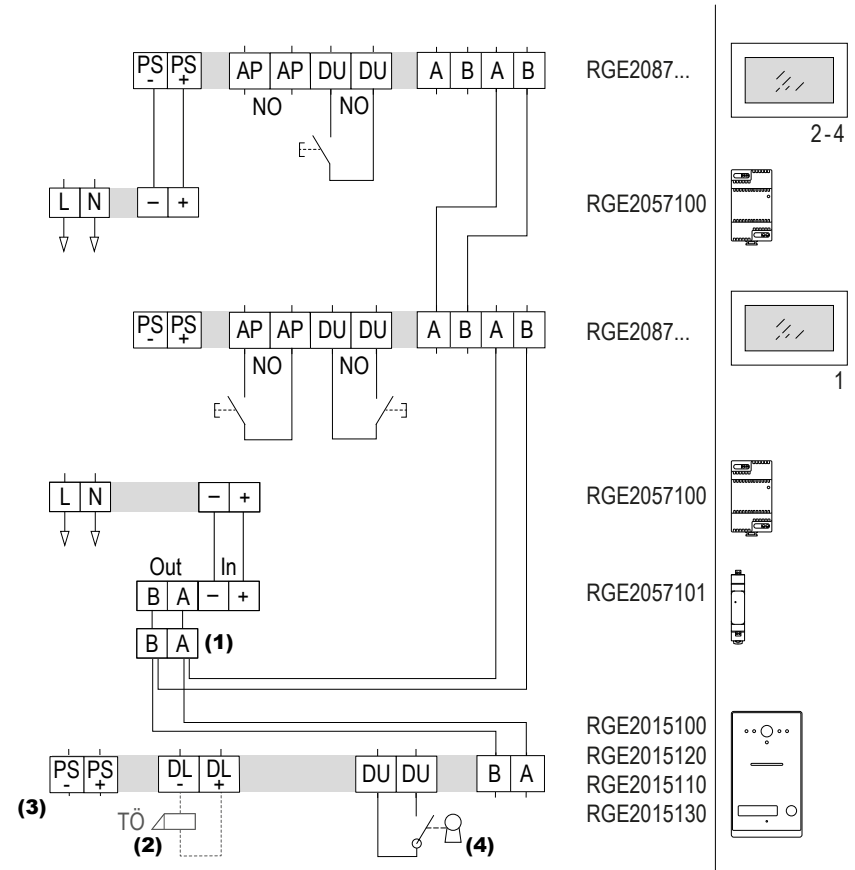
PS - PS + AP AP DU DU A B A B
NO NO
L N – +
RGE2087...
2-4
RGE2057100
PS - PS + AP AP DU DU A B A B
NO NO
RGE2087...
1
L N – +
RGE2057100
Out In
B A – +
RGE2057101
B A (1)
RGE2015100
RGE2015120
RGE2015110
RGE2015130
PS - PS + DL - DL + DU DU B A
(3)
TÖ
(2)
(4)